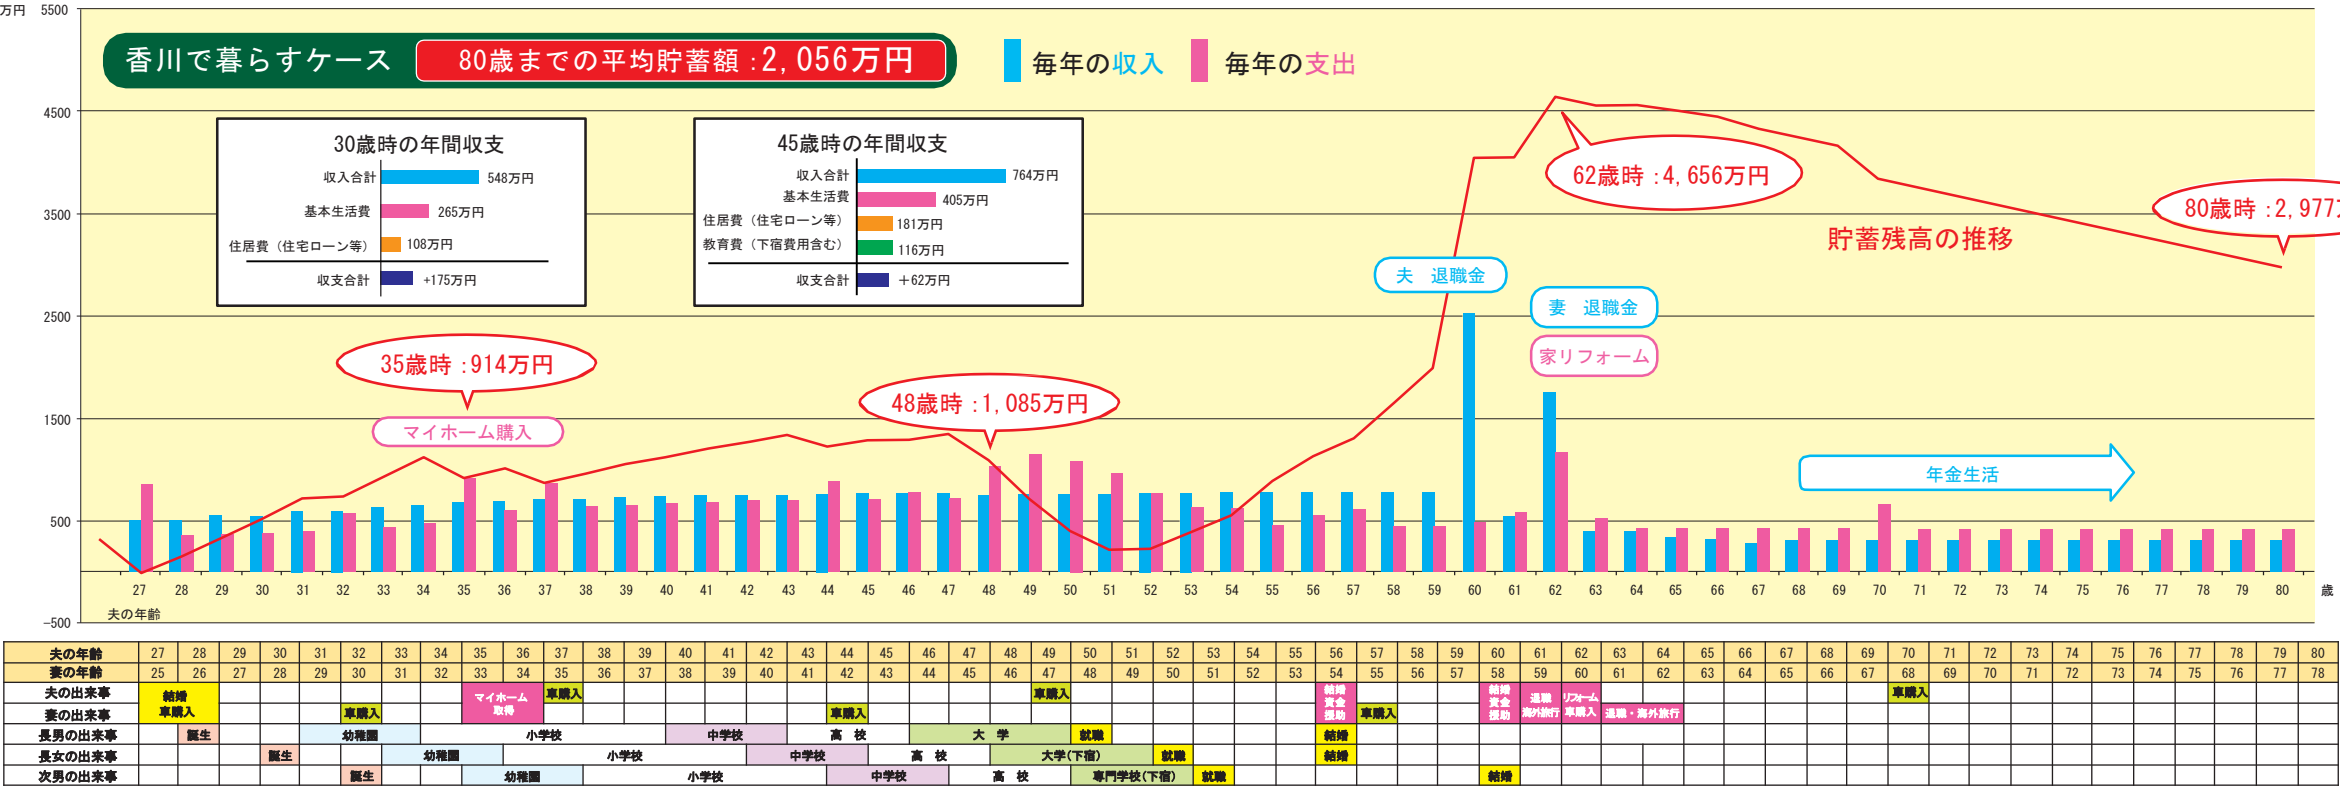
万円 5500

香川で暮らすケース 80歳までの平均貯蓄額：2,056万円

毎年の収入 毎年の支出

4500

30歳時の年間収支
収入合計 548万円
基本生活費 265万円
住居費（住宅ローン等） 108万円
収支合計 +175万円

45歳時の年間収支
収入合計 764万円
基本生活費 405万円
住居費（住宅ローン等） 181万円
教育費（下宿費用含む） 116万円
収支合計 +62万円

62歳時：4,656万円

80歳時：2,977

3500

貯蓄残高の推移

夫 退職金

2500

妻 退職金

家リフォーム

35歳時：914万円

48歳時：1,085万円

1500

マイホーム購入

年金生活

500

27 28 29 30 31 32 33 34 35 36 37 38 39 40 41 42 43 44 45 46 47 48 49 50 51 52 53 54 55 56 57 58 59 60 61 62 63 64 65 66 67 68 69 70 71 72 73 74 75 76 77 78 79 80 歳

夫の年齢

-500

| 夫の年齢 | 27 | 28 | 29 | 30 | 31 | 32 | 33 | 34 | 35 | 36 | 37 | 38 | 39 | 40 | 41 | 42 | 43 | 44 | 45 | 46 | 47 | 48 | 49 | 50 | 51 | 52 | 53 | 54 | 55 | 56 | 57 | 58 | 59 | 60 | 61 | 62 | 63 | 64 | 65 | 66 | 67 | 68 | 69 | 70 | 71 | 72 | 73 | 74 | 75 | 76 | 77 | 78 | 79 | 80 |
|---|---|---|---|---|---|---|---|---|---|---|---|---|---|---|---|---|---|---|---|---|---|---|---|---|---|---|---|---|---|---|---|---|---|---|---|---|---|---|---|---|---|---|---|---|---|---|---|---|---|---|---|---|---|---|
| 妻の年齢 | 25 | 26 | 27 | 28 | 29 | 30 | 31 | 32 | 33 | 34 | 35 | 36 | 37 | 38 | 39 | 40 | 41 | 42 | 43 | 44 | 45 | 46 | 47 | 48 | 49 | 50 | 51 | 52 | 53 | 54 | 55 | 56 | 57 | 58 | 59 | 60 | 61 | 62 | 63 | 64 | 65 | 66 | 67 | 68 | 69 | 70 | 71 | 72 | 73 | 74 | 75 | 76 | 77 | 78 |

夫の出来事：結婚 車購入、マイホーム取得、車購入、車購入、結婚資金援助、結婚資金援助、退職 海外旅行、リフォーム 車購入、車購入
妻の出来事：車購入、車購入、車購入、車購入、退職・海外旅行
長男の出来事：誕生、幼稚園、小学校、中学校、高 校、大 学、就職、結婚
長女の出来事：誕生、幼稚園、小学校、中学校、高 校、大学(下宿)、就職、結婚
次男の出来事：誕生、幼稚園、小学校、中学校、高 校、専門学校(下宿)、就職、結婚